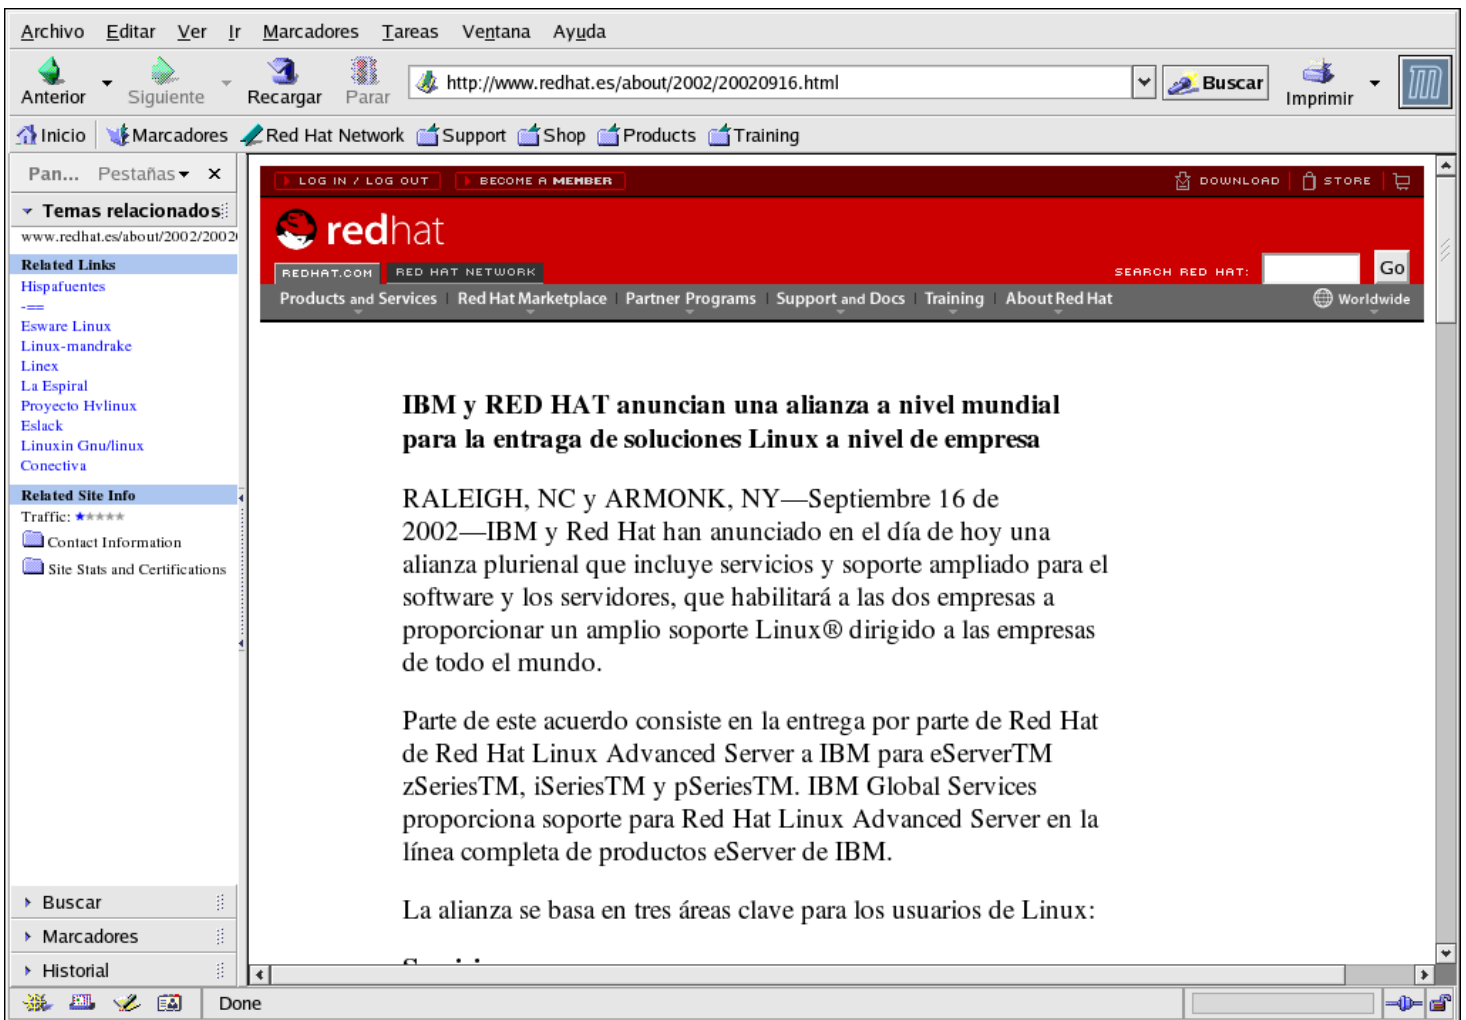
Archivo Editar Ver Ir Marcadores Tareas Ventana Ayuda

Anterior Siguiente Recargar Parar http://www.redhat.es/about/2002/20020916.html Buscar Imprimir

Inicio Marcadores Red Hat Network Support Shop Products Training

Pan... Pestañas ×

Temas relacionados

www.redhat.es/about/2002/2002

Related Links

Hispafuentes
-==
Esware Linux
Linux-mandrake
Linex
La Espiral
Proyecto Hvlinux
Eslack
Linuxin Gnu/linux
Conectiva

Related Site Info

Traffic: ★★★★★

Contact Information

Site Stats and Certifications

Buscar
Marcadores
Historial

LOG IN / LOG OUT BECOME A MEMBER DOWNLOAD STORE

redhat

REDHAT.COM RED HAT NETWORK SEARCH RED HAT: Go

Products and Services Red Hat Marketplace Partner Programs Support and Docs Training About Red Hat Worldwide

IBM y RED HAT anuncian una alianza a nivel mundial para la entrega de soluciones Linux a nivel de empresa

RALEIGH, NC y ARMONK, NY—Septiembre 16 de 2002—IBM y Red Hat han anunciado en el día de hoy una alianza plurienal que incluye servicios y soporte ampliado para el software y los servidores, que habilitará a las dos empresas a proporcionar un amplio soporte Linux® dirigido a las empresas de todo el mundo.

Parte de este acuerdo consiste en la entrega por parte de Red Hat de Red Hat Linux Advanced Server a IBM para eServerTM zSeriesTM, iSeriesTM y pSeriesTM. IBM Global Services proporciona soporte para Red Hat Linux Advanced Server en la línea completa de productos eServer de IBM.

La alianza se basa en tres áreas clave para los usuarios de Linux:

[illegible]

Done